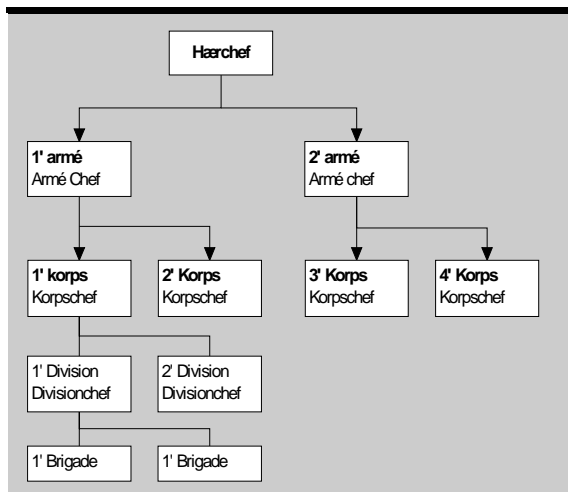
Hærchef

1' armé
Armé Chef

2' armé
Armé chef

1' korps
Korpschef

2' Korps
Korpschef

3' Korps
Korpschef

4' Korps
Korpschef

1' Division
Divisionchef

2' Division
Divisionchef

1' Brigade

1' Brigade